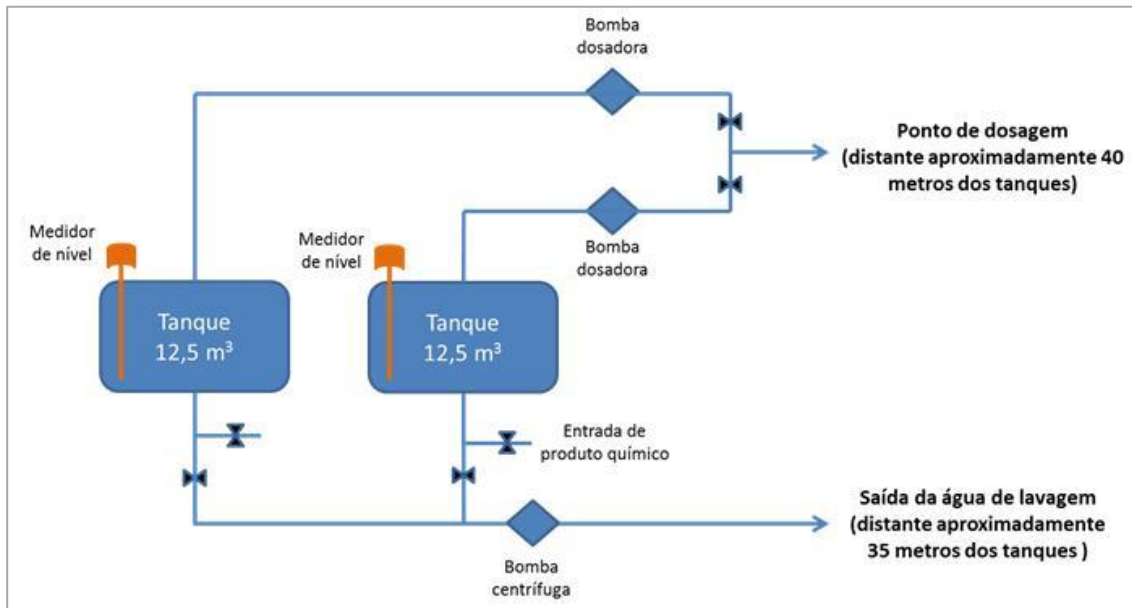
Bomba dosadora

Ponto de dosagem (distante aproximadamente 40 metros dos tanques)

Medidor de nível

Medidor de nível

Bomba dosadora

Tanque $12,5\ m^3$

Tanque $12,5\ m^3$

Entrada de produto químico

Saída da água de lavagem (distante aproximadamente 35 metros dos tanques )

Bomba centrífuga